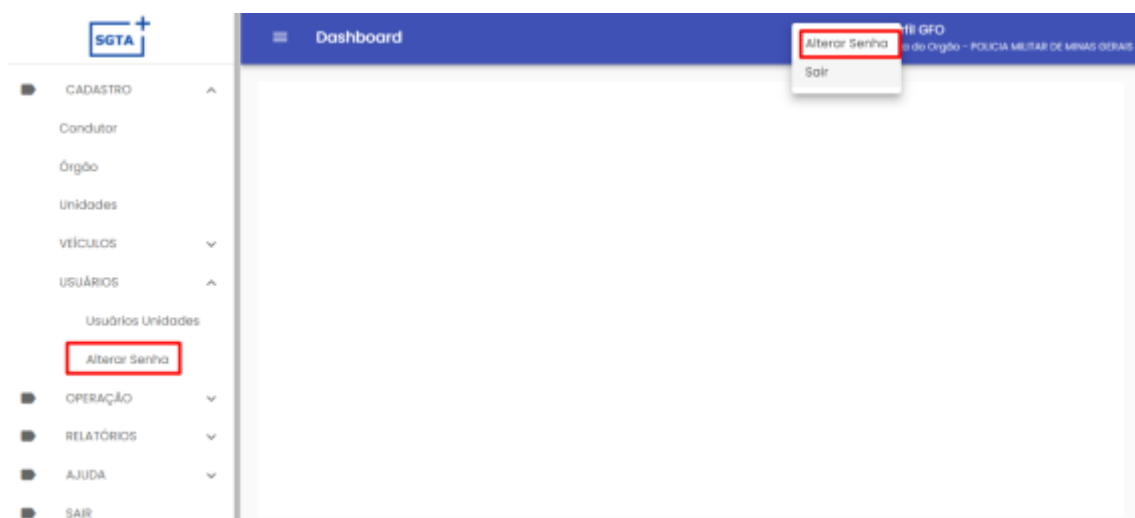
SGTA +

CADASTRO

Condutor

Órgão

Unidades

VEÍCULOS

USUÁRIOS

Usuários Unidades

Alterar Senha

OPERAÇÃO

RELATÓRIOS

AJUDA

SAIR

Dashboard

Alterar Senha

Sair

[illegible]fil GFO
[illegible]a do Orgão - POLICIA MILITAR DE MINAS GERAIS